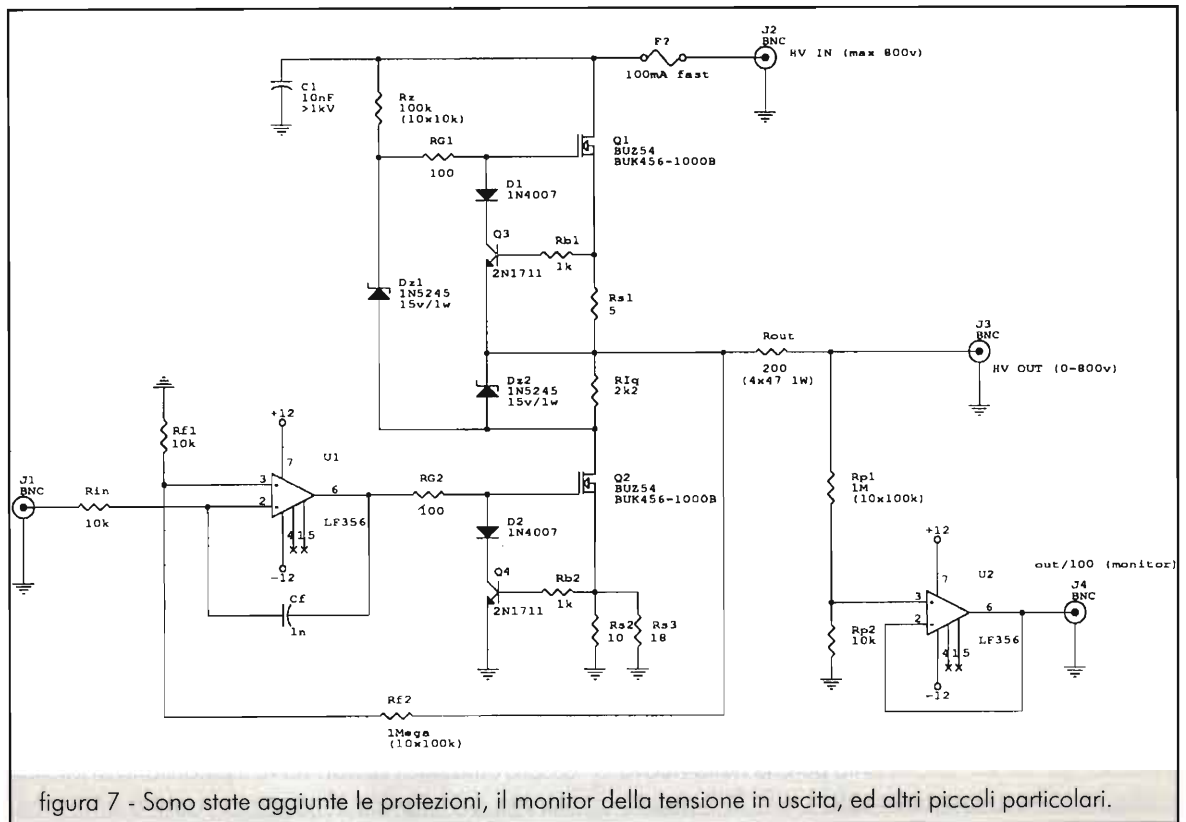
C1
10nF
>1kV

Rz
100k
(10x10k)

F?
100mA fast

J2
BNC
HV IN (max 800v)

RG1
100

Q1
BUZ54
BUK456-1000B

D1
1N4007

Q3
2N1711

Rb1
1k

Dz1
1N5245
15v/1w

Rs1
5

Rout
200
(4x47 1W)

J3
BNC
HV OUT (0-800v)

Dz2
1N5245
15v/1w

RIq
2k2

Rf1
10k

+12
7
U1
3
2
6
4 1 5
-12
LF356

J1
BNC

Rin
10k

RG2
100

Q2
BUZ54
BUK456-1000B

D2
1N4007

Q4
2N1711

Rb2
1k

Rs2
10

Rs3
18

Cf
1n

Rp1
1M
(10x100k)

+12
7
U2
3
2
6
4 1 5
-12
LF356

out/100 (monitor)
J4
BNC

Rp2
10k

Rf2
1Mega
(10x100k)

figura 7 - Sono state aggiunte le protezioni, il monitor della tensione in uscita, ed altri piccoli particolari.